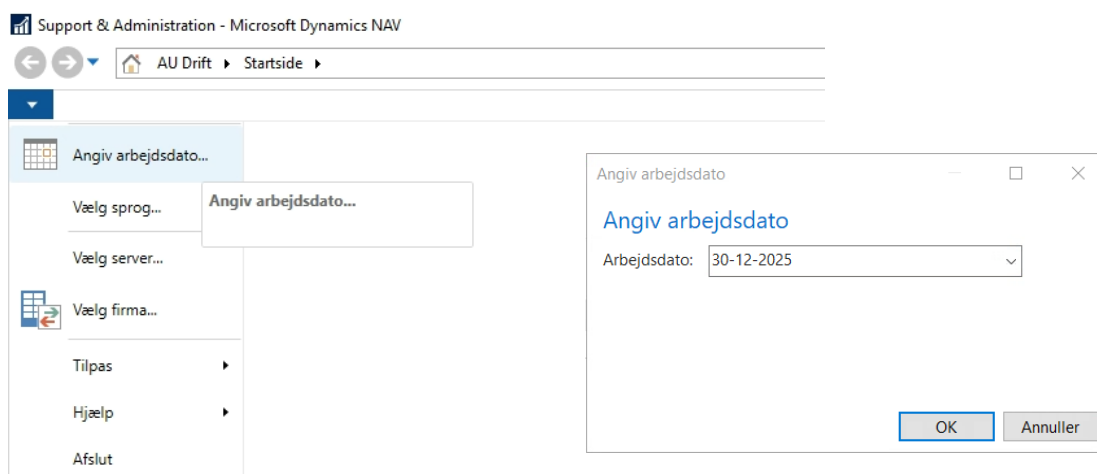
Support & Administration - Microsoft Dynamics NAV

AU Drift ▸ Startside ▸

Angiv arbejdsdato...

Vælg sprog...

Angiv arbejdsdato...

Vælg server...

Vælg firma...

Tilpas

Hjælp

Afslut

Angiv arbejdsdato

Angiv arbejdsdato

Arbejdsdato: 30-12-2025

OK

Annuller